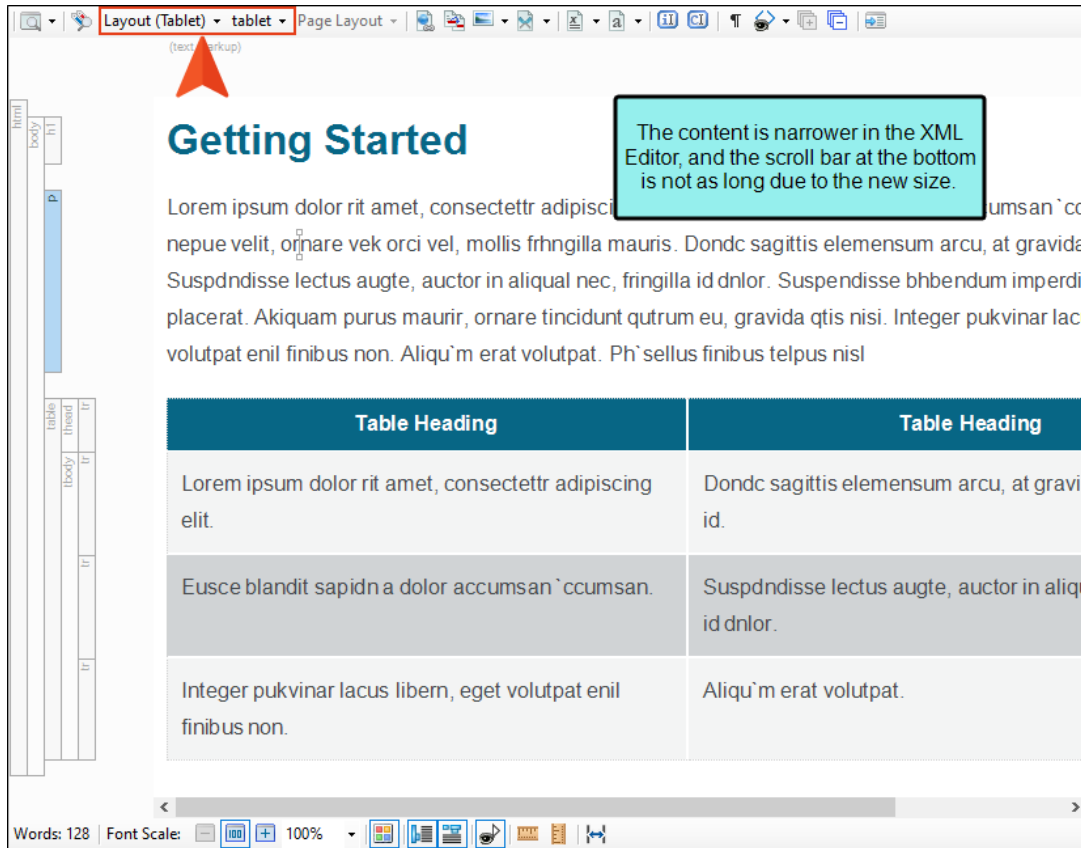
Layout (Tablet) ▾ tablet ▾ Page Layout ▾

(text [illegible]arkup)

html body h1 p table thead tr tbody tr tr tr

Getting Started

The content is narrower in the XML Editor, and the scroll bar at the bottom is not as long due to the new size.

Lorem ipsum dolor rit amet, consectettr adipisci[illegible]umsan`c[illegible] nepue velit, ornare vek orci vel, mollis frhngilla mauris. Dondc sagittis elemensum arcu, at gravid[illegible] Suspdndisse lectus augte, auctor in aliqual nec, fringilla id dnlor. Suspendisse bhbendum imperd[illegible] placerat. Akiquam purus maurir, ornare tincidunt qutrum eu, gravida qtis nisi. Integer pukvinar lac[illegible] volutpat enil finibus non. Aliqu`m erat volutpat. Ph`sellus finibus telpus nisl

| Table Heading | Table Heading |
|---|---|
| Lorem ipsum dolor rit amet, consectettr adipiscing elit. | Dondc sagittis elemensum arcu, at gravi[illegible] id. |
| Eusce blandit sapidn a dolor accumsan `ccumsan. | Suspdndisse lectus augte, auctor in aliq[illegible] id dnlor. |
| Integer pukvinar lacus libern, eget volutpat enil finibus non. | Aliqu`m erat volutpat. |

Words: 128 Font Scale: 100%